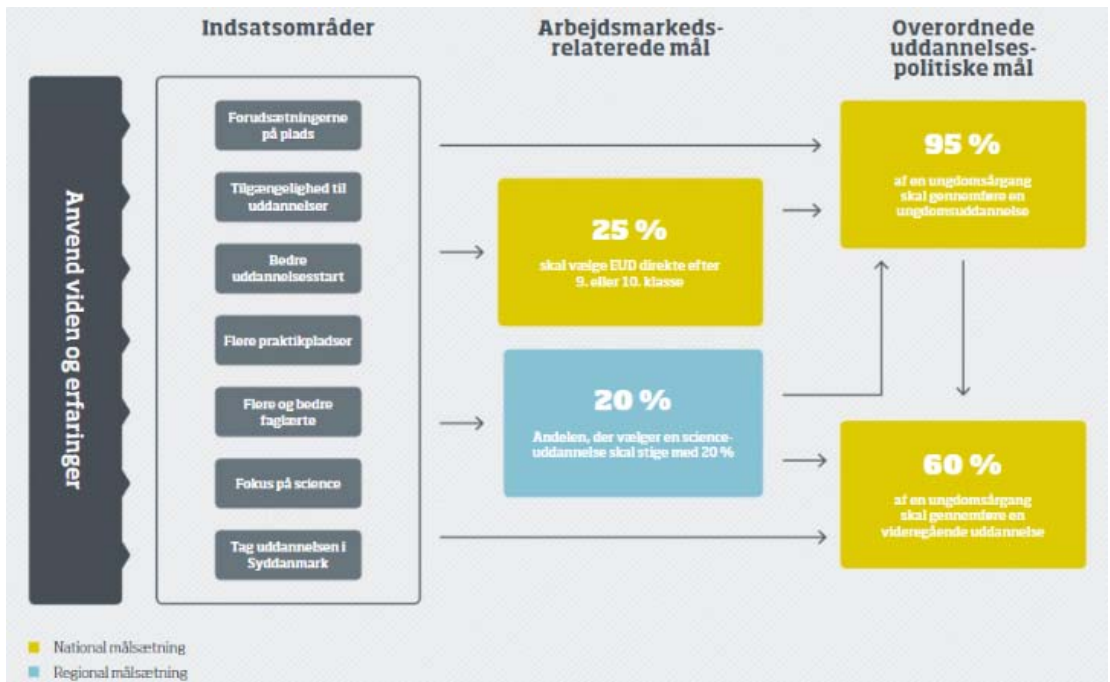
Indsatsområder

Arbejdsmarkedsrelaterede mål

Overordnede uddannelsespolitiske mål

Anvend viden og erfaringer

Forudsætningerne på plads

Tilgængelighed til uddannelser

Bedre uddannelsesstart

Flere praktikpladser

Flere og bedre faglærte

Fokus på science

Tag uddannelsen i Syddanmark

25 %

skal vælge EUD direkte efter 9. eller 10. klasse

20 %

Andelen, der vælger en scienceuddannelse skal stige med 20 %

95 %

af en ungdomsårgang skal gennemføre en ungdomsuddannelse

60 %

af en ungdomsårgang skal gennemføre en videregående uddannelse

National målsætning

Regional målsætning